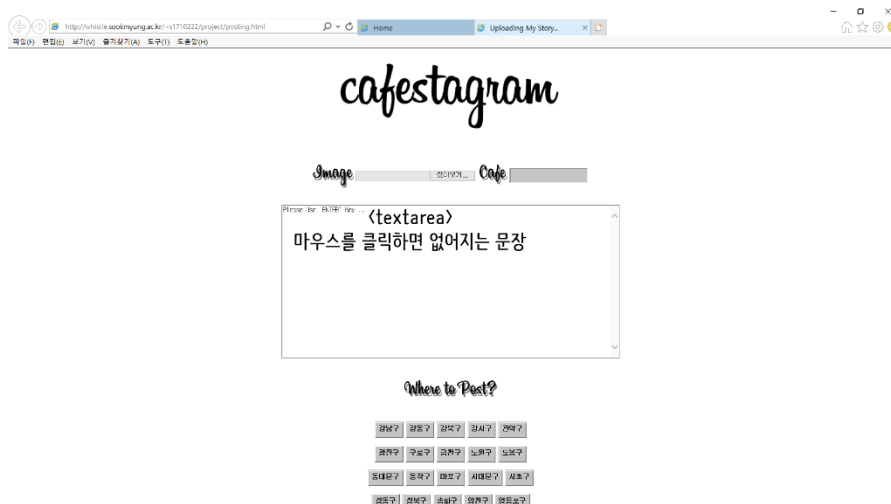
http://whistle.sookmyung.ac.kr/~s1710222/project/posting.html
Home
Uploading My Story...
파일(F) 편집(E) 보기(V) 즐겨찾기(A) 도구(T) 도움말(H)

cafestagram

Image 찾아보기... Cafe

Please Use 'ENTER' Key...
<textarea>
마우스를 클릭하면 없어지는 문장

Where to Post?

강남구 강동구 강북구 강서구 관악구

광진구 구로구 금천구 노원구 도봉구

동대문구 동작구 마포구 서대문구 서초구

성동구 성북구 송파구 양천구 영등포구